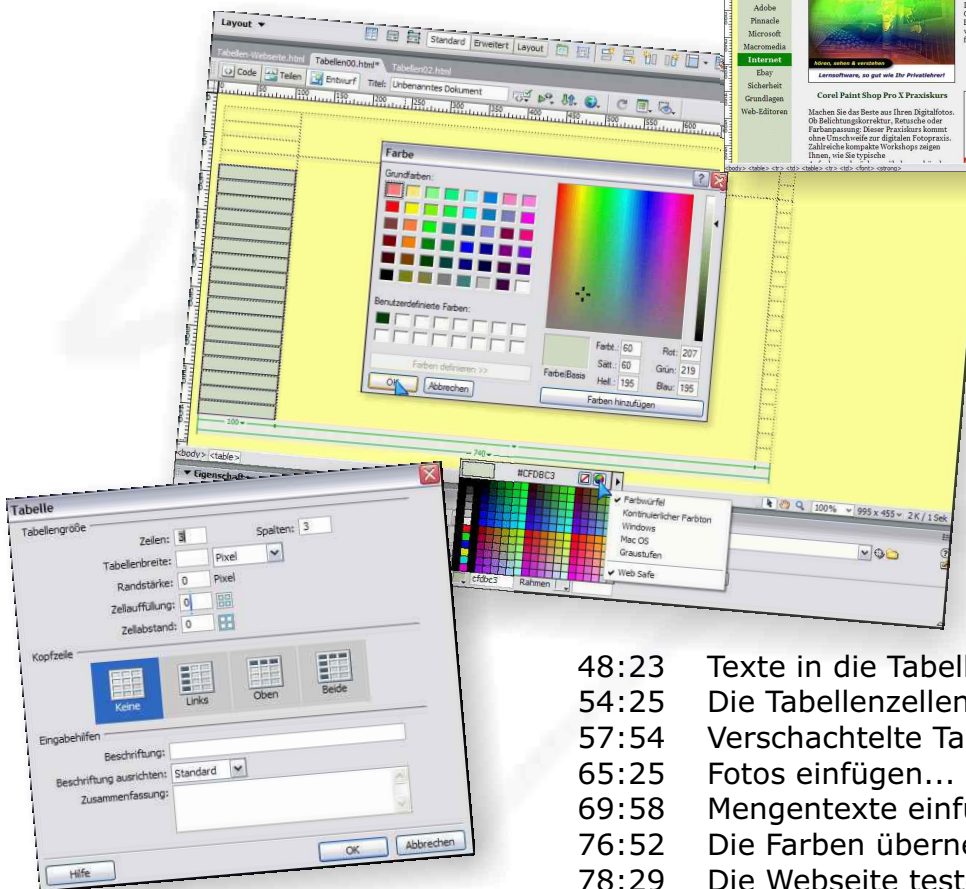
Layout ▾
Standard Erweitert Layout
Tabellen-Webseite.html Tabellen00.html* Tabellen02.html
Code Teilen Entwurf Titel: Unbenanntes Dokument

Adobe
Pinnacle
Microsoft
Macromedia
Internet
Ebay
Sicherheit
Grundlagen
Web-Editoren

hören, sehen & verstehen
Lernsoftware, so gut wie Ihr Privatlehrer!

Corel Paint Shop Pro X Praxiskurs

Machen Sie das Beste aus Ihren Digitalfotos. Ob Belichtungskorrektur, Retusche oder Farbanpassung: Dieser Praxiskurs kommt ohne Umschweife zur digitalen Fotopraxis. Zahlreiche kompakte Workshops zeigen Ihnen, wie Sie typische

Farbe
Grundfarben:
Benutzerdefinierte Farben:
Farben definieren >>
OK Abbrechen
Farbe|Basis
Farbt.: 60
Sätt.: 60
Hell.: 195
Rot: 207
Grün: 219
Blau: 195
Farben hinzufügen

100
740
<body> <table>
Eigenschaften
#CFDBC3
Farbwürfel
Kontinuierlicher Farbton
Windows
Mac OS
Graustufen
Web Safe
cfdbc3 Rahmen
100% 995 x 455 2 K / 1 Sek

Tabelle
Tabellengröße
Zeilen: 3
Spalten: 3
Tabellenbreite: Pixel
Randstärke: 0 Pixel
Zellauffüllung: 0
Zellabstand: 0
Kopfzeile
Keine Links Oben Beide
Eingabehilfen
Beschriftung:
Beschriftung ausrichten: Standard
Zusammenfassung:
Hilfe OK Abbrechen

48:23 Texte in die Tabell
54:25 Die Tabellenzellen
57:54 Verschachtelte Ta
65:25 Fotos einfügen...
69:58 Mengentexte einfü
76:52 Die Farben überne
78:29 Die Webseite test